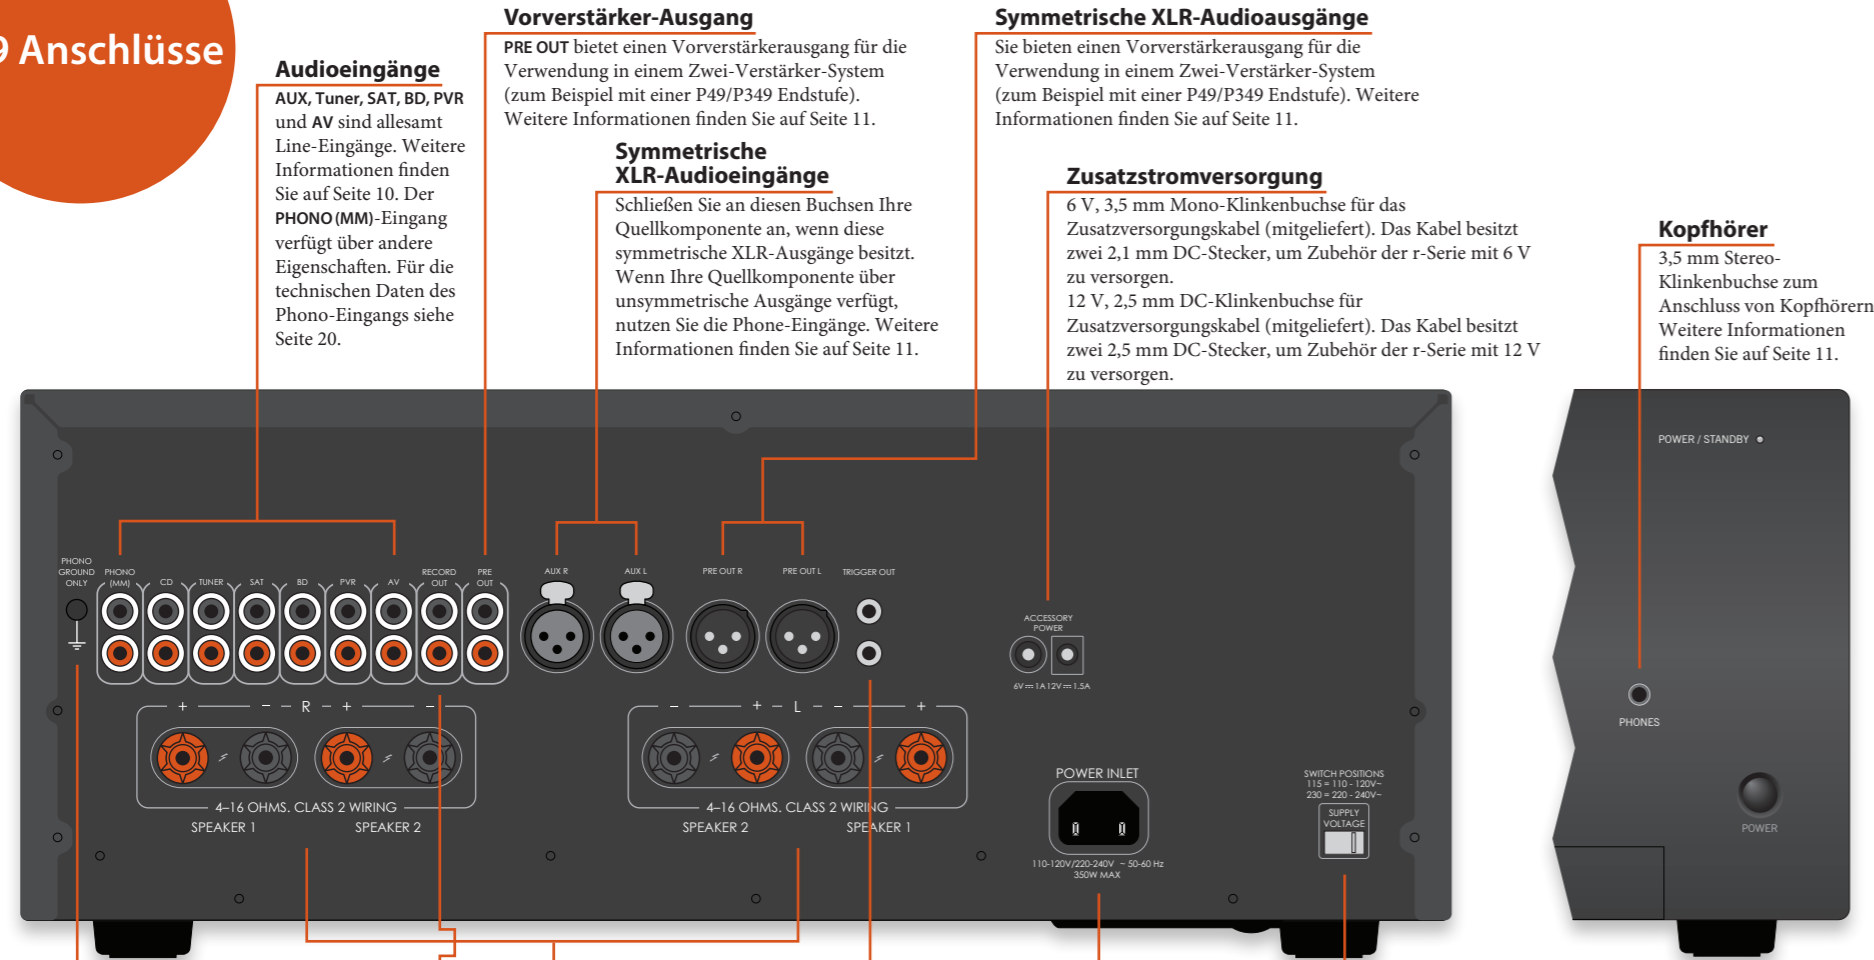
9 Anschlüsse

Audioeingänge

AUX, Tuner, SAT, BD, PVR und AV sind allesamt Line-Eingänge. Weitere Informationen finden Sie auf Seite 10. Der PHONO (MM)-Eingang verfügt über andere Eigenschaften. Für die technischen Daten des Phono-Eingangs siehe Seite 20.

Vorverstärker-Ausgang

PRE OUT bietet einen Vorverstärkerausgang für die Verwendung in einem Zwei-Verstärker-System (zum Beispiel mit einer P49/P349 Endstufe). Weitere Informationen finden Sie auf Seite 11.

Symmetrische XLR-Audioeingänge

Schließen Sie an diesen Buchsen Ihre Quellkomponente an, wenn diese symmetrische XLR-Ausgänge besitzt. Wenn Ihre Quellkomponente über unsymmetrische Ausgänge verfügt, nutzen Sie die Phone-Eingänge. Weitere Informationen finden Sie auf Seite 11.

Symmetrische XLR-Audioausgänge

Sie bieten einen Vorverstärkerausgang für die Verwendung in einem Zwei-Verstärker-System (zum Beispiel mit einer P49/P349 Endstufe). Weitere Informationen finden Sie auf Seite 11.

Zusatzstromversorgung

6 V, 3,5 mm Mono-Klinkenbuchse für das Zusatzversorgungskabel (mitgeliefert). Das Kabel besitzt zwei 2,1 mm DC-Stecker, um Zubehör der r-Serie mit 6 V zu versorgen.
12 V, 2,5 mm DC-Klinkenbuchse für Zusatzversorgungskabel (mitgeliefert). Das Kabel besitzt zwei 2,5 mm DC-Stecker, um Zubehör der r-Serie mit 12 V zu versorgen.

Kopfhörer

3,5 mm Stereo-Klinkenbuchse zum Anschluss von Kopfhörern. Weitere Informationen finden Sie auf Seite 11.

PHONO GROUND ONLY PHONO (MM) CD TUNER SAT BD PVR AV RECORD OUT PRE OUT AUX R AUX L PRE OUT R PRE OUT L TRIGGER OUT ACCESSORY POWER 6V 1A 12V 1.5A

+ – – R – + –
4-16 OHMS. CLASS 2 WIRING
SPEAKER 1 SPEAKER 2

– + – L – – +
4-16 OHMS. CLASS 2 WIRING
SPEAKER 2 SPEAKER 1

POWER INLET
110-120V/220-240V ~ 50-60 Hz 350W MAX

SWITCH POSITIONS 115 = 110 - 120V~ 230 = 220 - 240V~
SUPPLY VOLTAGE

POWER / STANDBY
PHONES
POWER